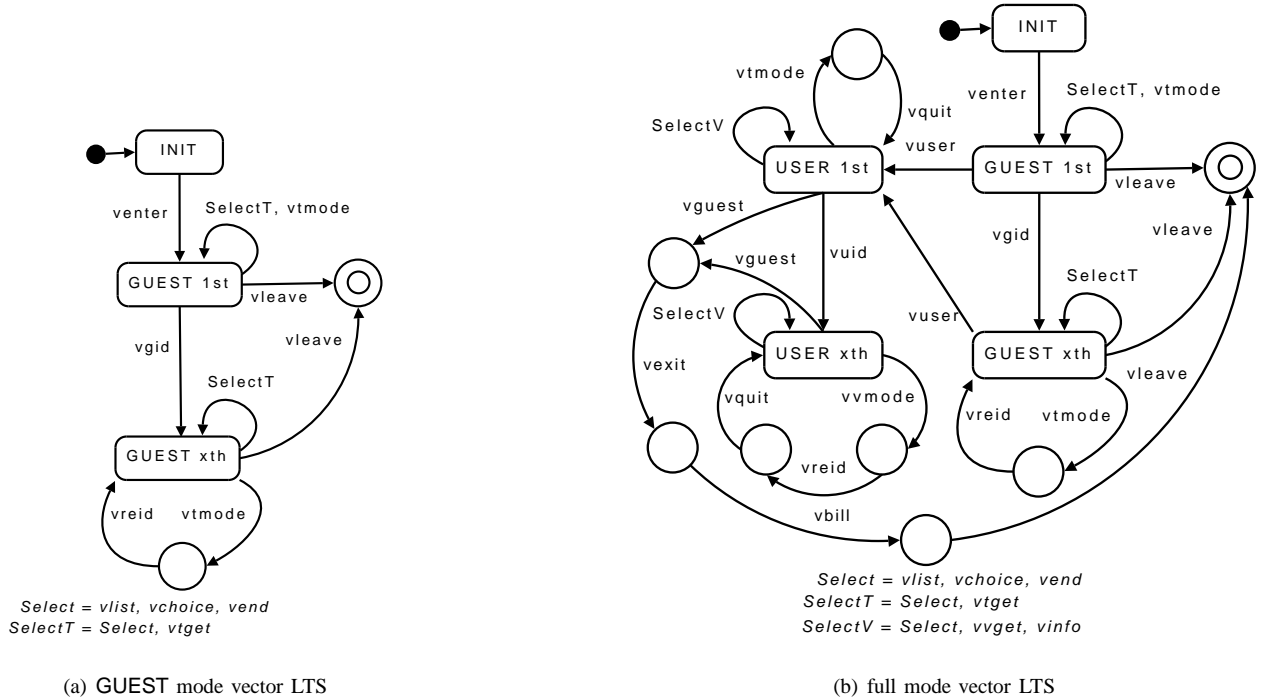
INIT
venter
SelectT, vtmode
GUEST 1st
vleave
vgid
vleave
SelectT
GUEST xth
vreid
vtmode
*Select = vlist, vchoice, vend*
*SelectT = Select, vtget*

(a) GUEST mode vector LTS

INIT
vtmode
vquit
venter
SelectT, vtmode
SelectV
vuser
USER 1st
GUEST 1st
vleave
vguest
vgid
vleave
vguest
vuid
SelectT
SelectV
vuser
USER xth
GUEST xth
vexit
vquit
vvmode
vleave
vreid
vtmode
vreid
vbill
*Select = vlist, vchoice, vend*
*SelectT = Select, vtget*
*SelectV = Select, vvget, vinfo*

(b) full mode vector LTS